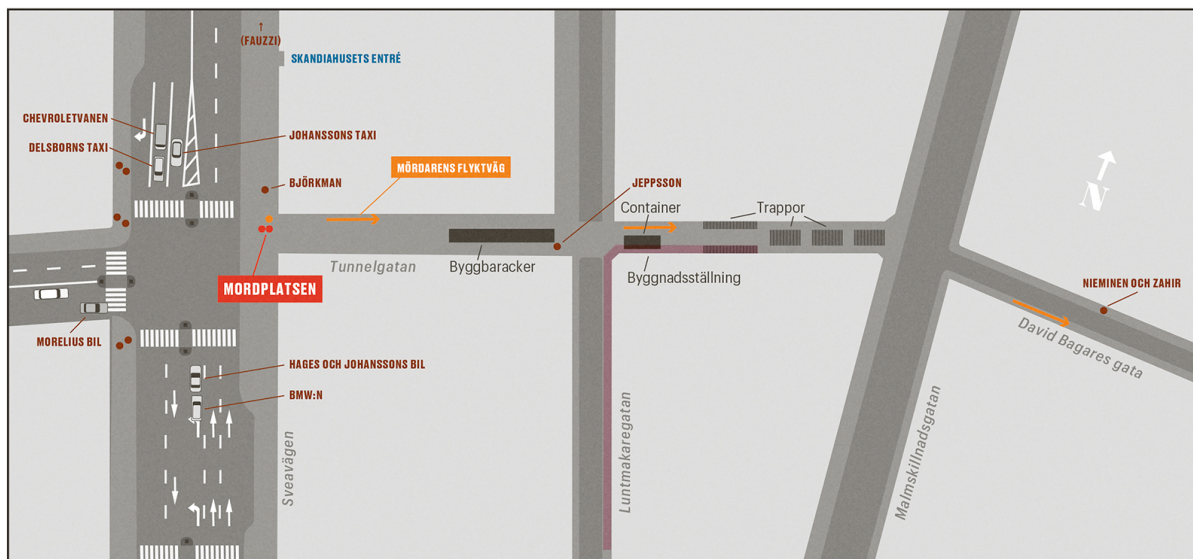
↑
(FAUZZI)

SKANDIAHUSETS ENTRÉ

CHEVROLETVANEN

DELSBORNS TAXI

JOHANSSONS TAXI

BJÖRKMAN

MÖRDARENS FLYKTVÄG

JEPPSSON

Container

Trappor

N

Tunnelgatan

Byggbaracker

Byggnadsställning

MORDPLATSEN

NIEMINEN OCH ZAHIR

David Bagares gata

MORELIUS BIL

HAGES OCH JOHANSSONS BIL

BMW:N

Sveavägen

Luntmakaregatan

Malmskillnadsgatan